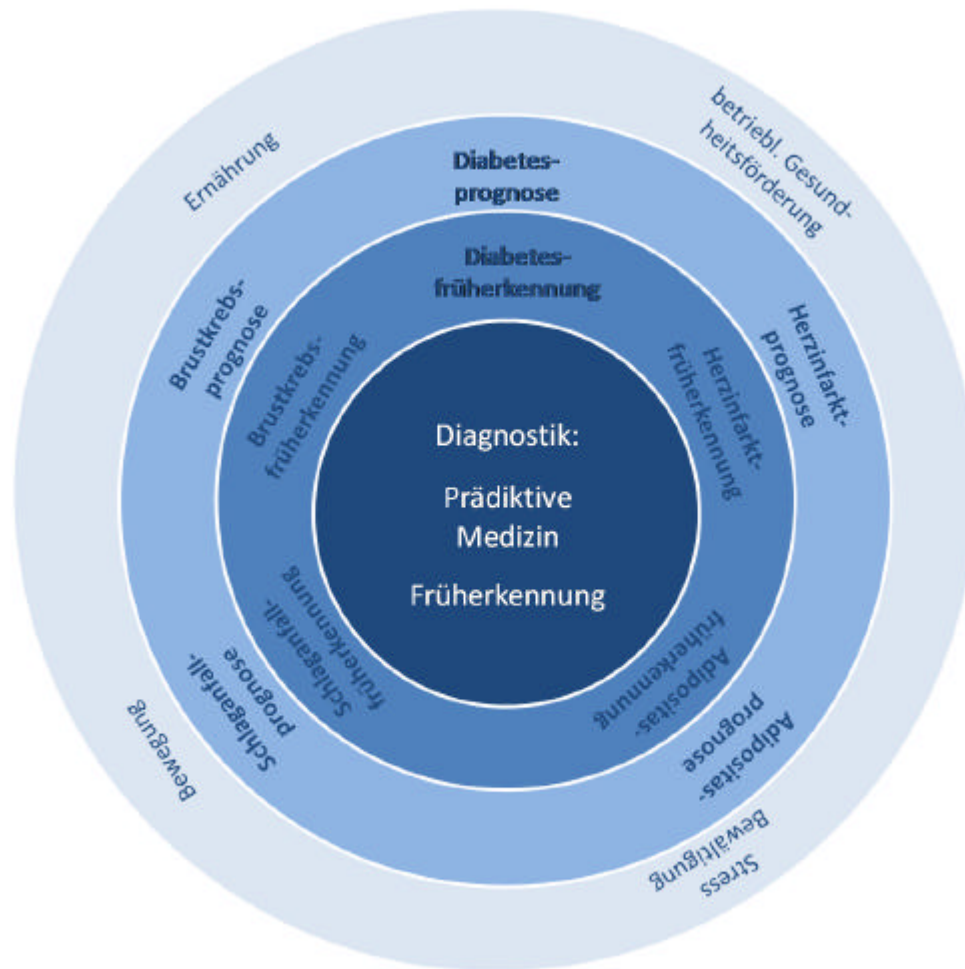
Diagnostik:

Prädiktive Medizin

Früherkennung

Diabetesfrüherkennung

Herzinfarktfrüherkennung

Adipositasfrüherkennung

Schlaganfallfrüherkennung

Brustkrebsfrüherkennung

Diabetesprognose

Herzinfarktprognose

Adipositasprognose

Schlaganfallprognose

Brustkrebsprognose

Ernährung

betriebl. Gesundheitsförderung

Stress Bewältigung

Bewegung